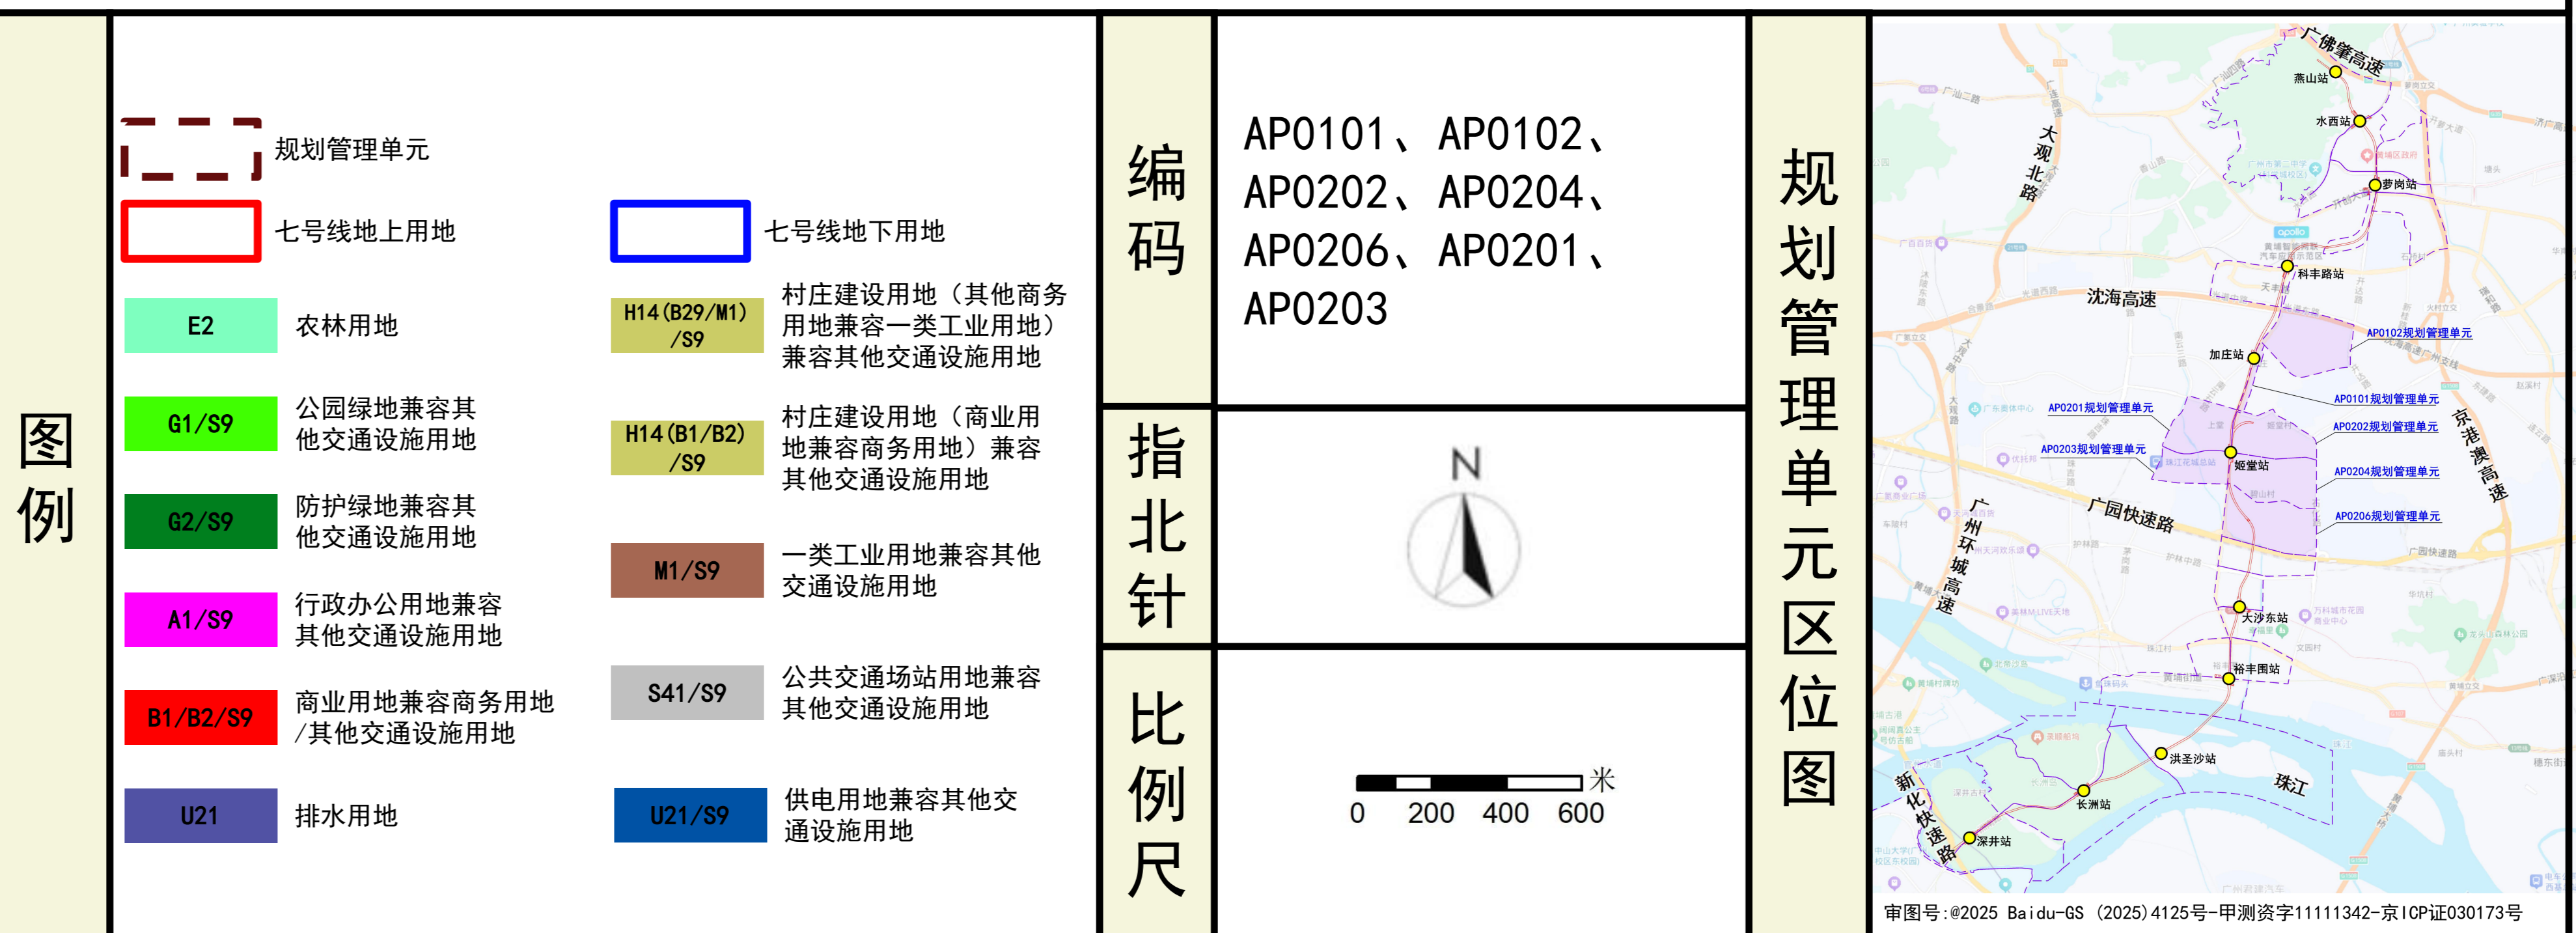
图例

规划管理单元

七号线地上用地

七号线地下用地

E2 农林用地

H14(B29/M1)/S9 村庄建设用地（其他商务用地兼容一类工业用地）兼容其他交通设施用地

G1/S9 公园绿地兼容其他交通设施用地

H14(B1/B2)/S9 村庄建设用地（商业用地兼容商务用地）兼容其他交通设施用地

G2/S9 防护绿地兼容其他交通设施用地

M1/S9 一类工业用地兼容其他交通设施用地

A1/S9 行政办公用地兼容其他交通设施用地

S41/S9 公共交通场站用地兼容其他交通设施用地

B1/B2/S9 商业用地兼容商务用地/其他交通设施用地

U21 排水用地

U21/S9 供电用地兼容其他交通设施用地

编码

AP0101、AP0102、AP0202、AP0204、AP0206、AP0201、AP0203

指北针

N

比例尺

0 200 400 600 米

规划管理单元区位图

广佛肇高速
燕山站
水西站
萝岗站
大观北路
科丰路站
沈海高速
AP0102规划管理单元
加庄站
AP0101规划管理单元
AP0201规划管理单元
AP0202规划管理单元
AP0203规划管理单元
姬堂站
AP0204规划管理单元
京港澳高速
广园快速路
AP0206规划管理单元
广州环城高速
大沙东站
裕丰围站
洪圣沙站
珠江
长洲站
新化快速路
深井站

审图号:@2025 Baidu-GS (2025)4125号-甲测资字11111342-京ICP证030173号